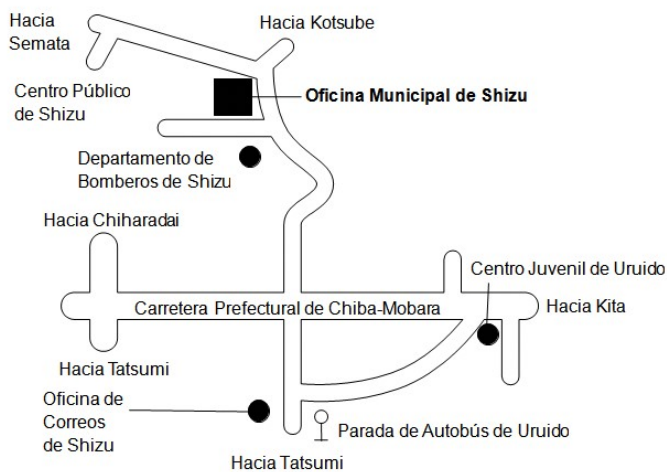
Hacia Semata

Hacia Kotsube

Centro Público de Shizu

Oficina Municipal de Shizu

Departamento de Bomberos de Shizu

Hacia Chiharadai

Centro Juvenil de Uruido

Carretera Prefectural de Chiba-Mobara

Hacia Kita

Hacia Tatsumi

Oficina de Correos de Shizu

Parada de Autobús de Uruido

Hacia Tatsumi